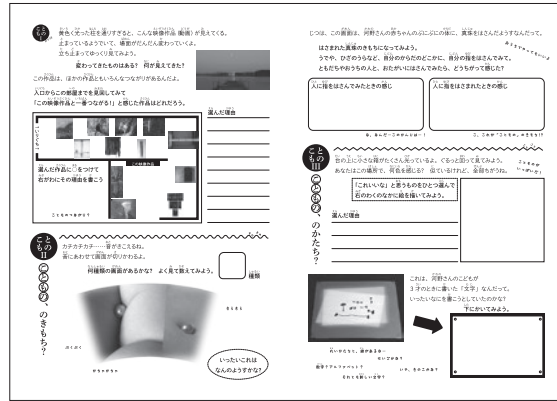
ことものⅠ

黄色く光った柱を通りすぎると、こんな映像作品（動画）が見えてくる。

止まっているようでいて、構図がだんだん変わっていくよ。

立ち止まってゆっくり見てみよう。

変わってきたものはある？　何が見えてきた？

この作品は、ほかの作品ともいろんなつながりがあるんだよ。

入口からこの部屋までを見渡してみて「この映像作品と一番つながる！」と思った作品はどれだろう？

選んだ作品に○をつけて右がわにその理由を書こう

この映像作品

選んだ理由

ことものⅡ　こどもの、のきもち？

カチカチカチ……音がきこえるね。

音にあわせて画面がきりかわるよ。

何種類の画面があるかな？　よく見て数えてみよう。

種類

いったいこれはなんのようすかな？

じつは、この画面は、岡野さんの赤ちゃんのぷにぷにの指に、真珠をはさんだようすなんだって。

はさまれた真珠のきもちになってみよう。

うでや、ひざのうらなど、自分のからだのどこかに、自分の指をはさんでみて、ともだちやおうちの人と、おたがいにはさんでみたら、どうちがって感じた？

人に指をはさんでみたときの感じ

人に指をはさまれたときの感じ

ことものⅢ　こどもの、のかたち？

世の上に小さな紙がたくさん光っているよ。ぐるっと回って見てみよう。

あなたはこの紙を、何色を感じる？　何といえばいい？

「これいいな」と思うものをひとつ選んで右のわくのなかに絵を描いてみよう。

選んだ理由

これは、岡野さんのこどもが３才のときに書いた「文字」なんだって。

いったいなにを書こうとしていたのかな？

下にかいてみよう。

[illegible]